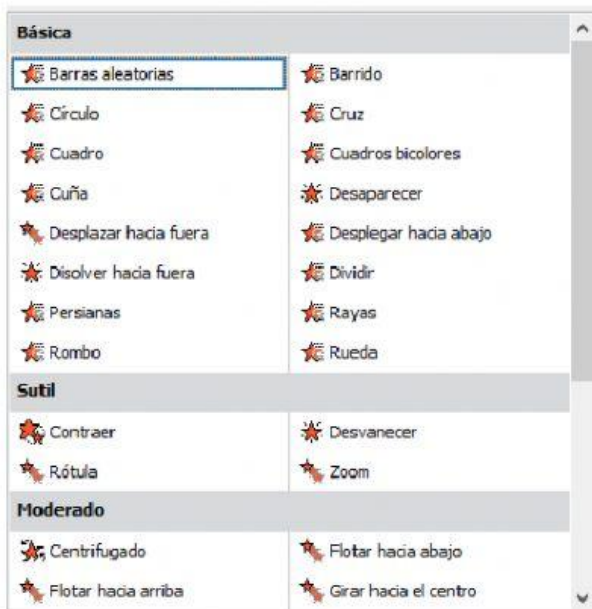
Básica

Barras aleatorias
Barrido
Círculo
Cruz
Cuadro
Cuadros bicolores
Cuña
Desaparecer
Desplazar hacia fuera
Desplegar hacia abajo
Disolver hacia fuera
Dividir
Persianas
Rayas
Rombo
Rueda

Sutil

Contraer
Desvanecer
Rótula
Zoom

Moderado

Centrifugado
Flotar hacia abajo
Flotar hacia arriba
Girar hacia el centro